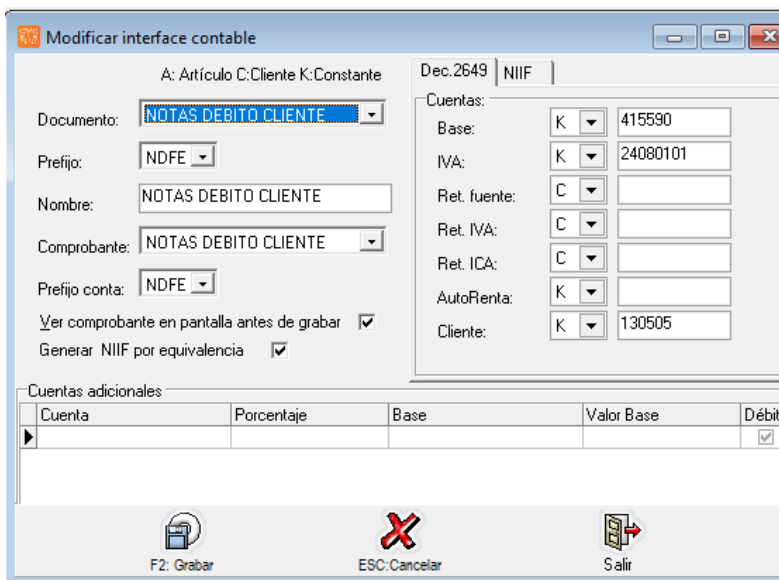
Modificar interface contable

A: Artículo C:Cliente K:Constante

Documento: NOTAS DEBITO CLIENTE
Prefijo: NDFE
Nombre: NOTAS DEBITO CLIENTE
Comprobante: NOTAS DEBITO CLIENTE
Prefijo conta: NDFE
Ver comprobante en pantalla antes de grabar
Generar NIIF por equivalencia

Dec.2649 | NIIF

Cuentas:
Base: K 415590
IVA: K 24080101
Ret. fuente: C
Ret. IVA: C
Ret. ICA: C
AutoRenta: K
Cliente: K 130505

Cuentas adicionales

| Cuenta | Porcentaje | Base | Valor Base | Débit |
|---|---|---|---|---|
| | | | | |

F2: Grabar
ESC:Cancelar
Salir